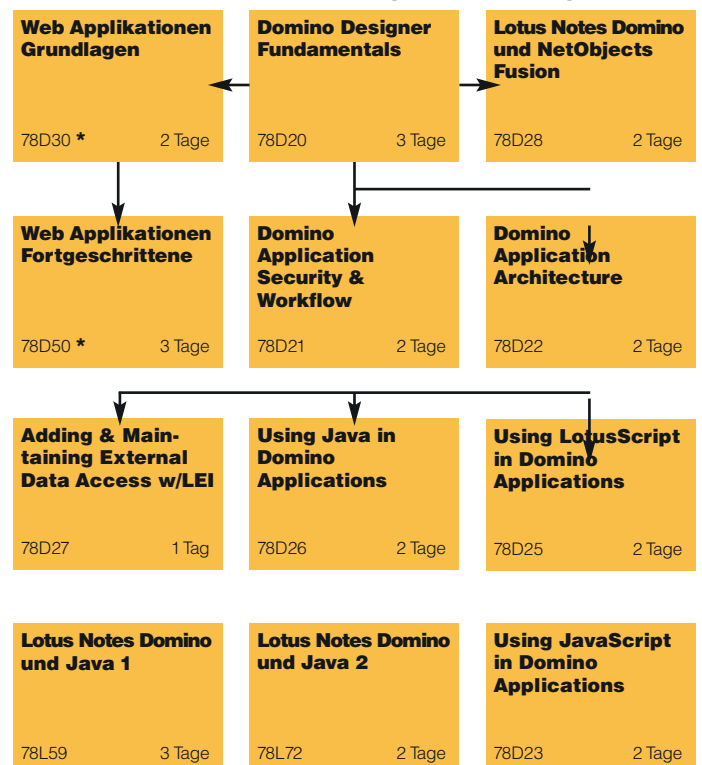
Web Applikationen Grundlagen

78D30 * 2 Tage

Domino Designer Fundamentals

78D20 3 Tage

Lotus Notes Domino und NetObjects Fusion

78D28 2 Tage

Web Applikationen Fortgeschrittene

78D50 * 3 Tage

Domino Application Security & Workflow

78D21 2 Tage

Domino Application Architecture

78D22 2 Tage

Adding & Maintaining External Data Access w/LEI

78D27 1 Tag

Using Java in Domino Applications

78D26 2 Tage

Using LotusScript in Domino Applications

78D25 2 Tage

Lotus Notes Domino und Java 1

78L59 3 Tage

Lotus Notes Domino und Java 2

78L72 2 Tage

Using JavaScript in Domino Applications

78D23 2 Tage